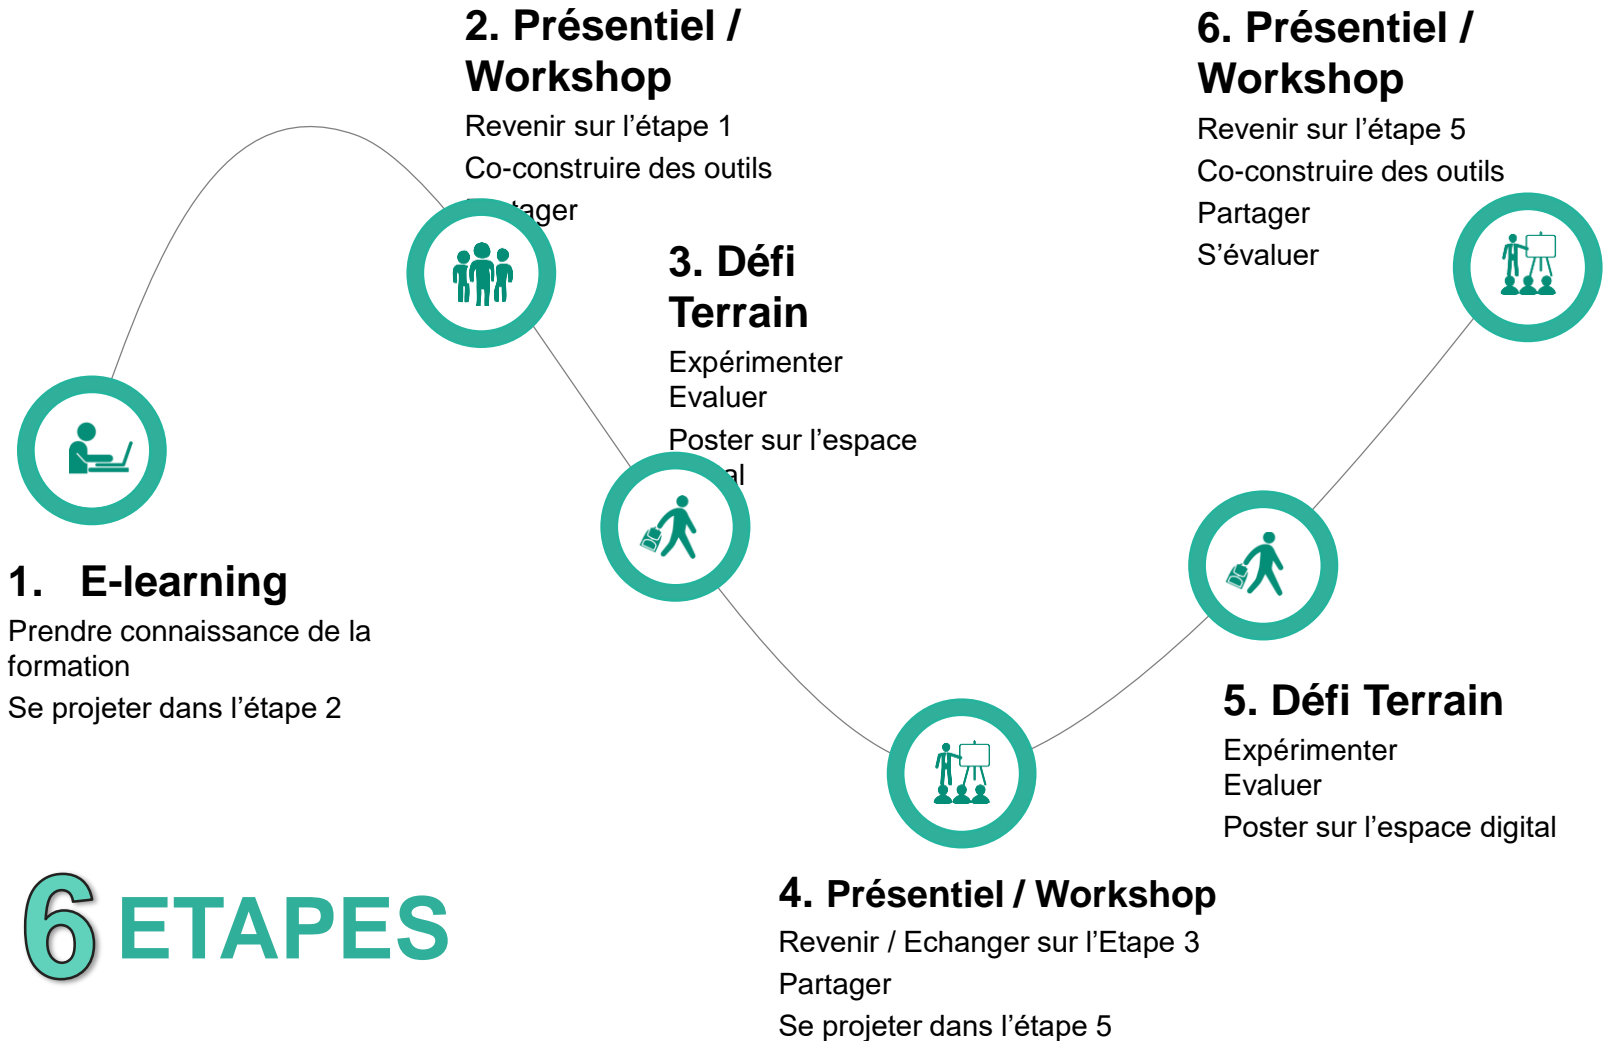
2. Présentiel / Workshop

Revenir sur l'étape 1

Co-construire des outils

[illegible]tager

6. Présentiel / Workshop

Revenir sur l'étape 5

Co-construire des outils

Partager

S'évaluer

3. Défi Terrain

Expérimenter
Evaluer

Poster sur l'espace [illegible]al

1. E-learning

Prendre connaissance de la formation

Se projeter dans l'étape 2

5. Défi Terrain

Expérimenter
Evaluer

Poster sur l'espace digital

6 ETAPES

4. Présentiel / Workshop

Revenir / Echanger sur l'Etape 3

Partager

Se projeter dans l'étape 5